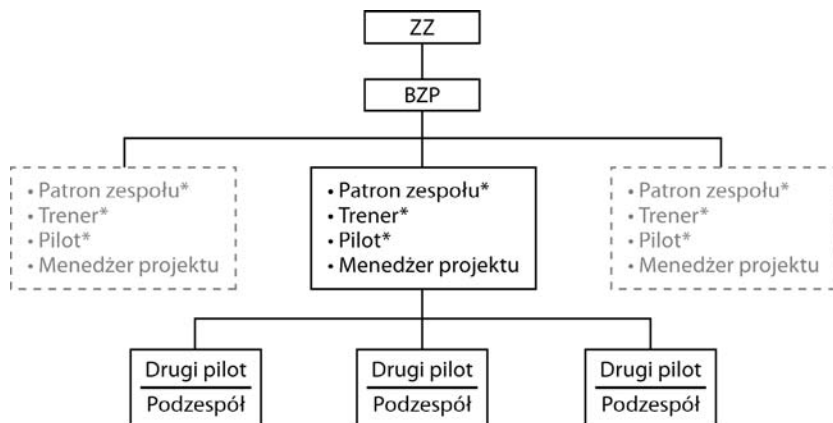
ZZ

BZP

• Patron zespołu*
• Trener*
• Pilot*
• Menedżer projektu

• Patron zespołu*
• Trener*
• Pilot*
• Menedżer projektu

• Patron zespołu*
• Trener*
• Pilot*
• Menedżer projektu

Drugi pilot
Podzespół

Drugi pilot
Podzespół

Drugi pilot
Podzespół